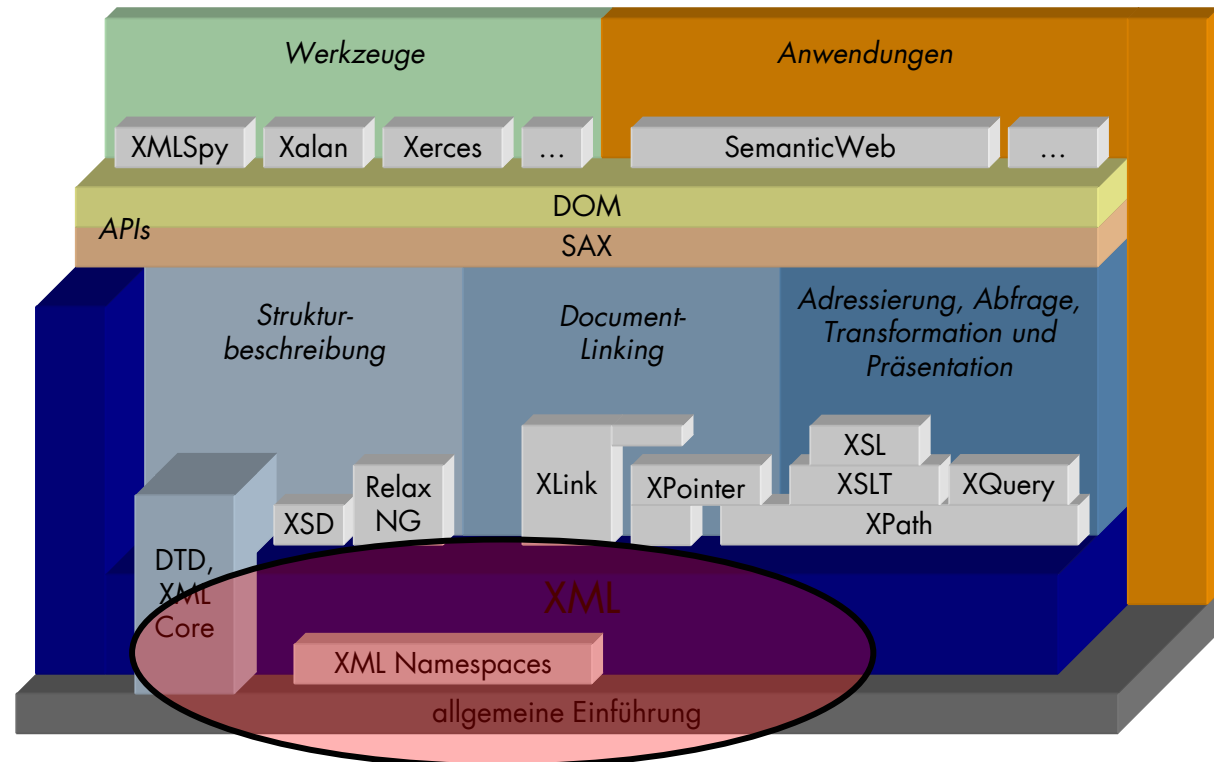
Werkzeuge

Anwendungen

XMLSpy

Xalan

Xerces

…

SemanticWeb

…

DOM

APIs

SAX

Strukturbeschreibung

Document-Linking

Adressierung, Abfrage, Transformation und Präsentation

XSL

XLink

XSLT

XQuery

Relax NG

XPointer

XSD

XPath

DTD, XML Core

XML

XML Namespaces

allgemeine Einführung